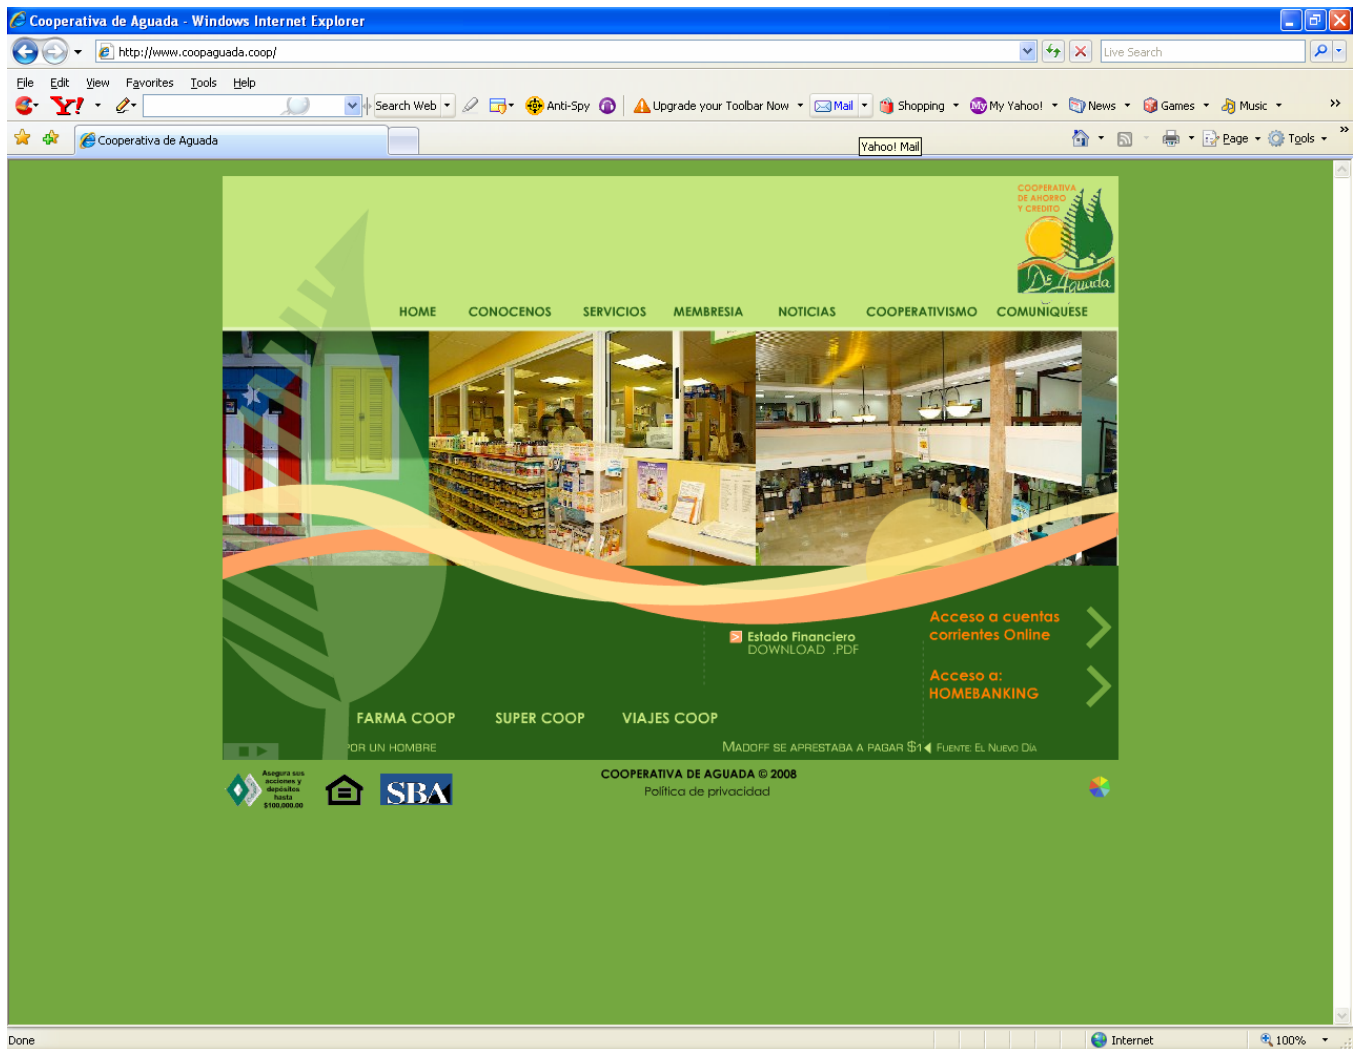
Cooperativa de Aguada - Windows Internet Explorer

http://www.coopaguada.coop/

Live Search

File Edit View Favorites Tools Help

Search Web Anti-Spy Upgrade your Toolbar Now Mail Shopping My Yahoo! News Games Music

Cooperativa de Aguada

Yahoo! Mail

Page Tools

COOPERATIVA DE AHORRO Y CREDITO

De Aguada

HOME CONOCENOS SERVICIOS MEMBRESIA NOTICIAS COOPERATIVISMO COMUNIQUESE

Acceso a cuentas corrientes Online

Estado Financiero DOWNLOAD .PDF

Acceso a: HOMEBANKING

FARMA COOP SUPER COOP VIAJES COOP

'OR UN HOMBRE

MADOFF SE APRESTABA A PAGAR $1 FUENTE: EL NUEVO DIA

Asegura sus acciones y depósitos hasta $100,000.00

SBA

COOPERATIVA DE AGUADA © 2008

Política de privacidad

Done

Internet

100%